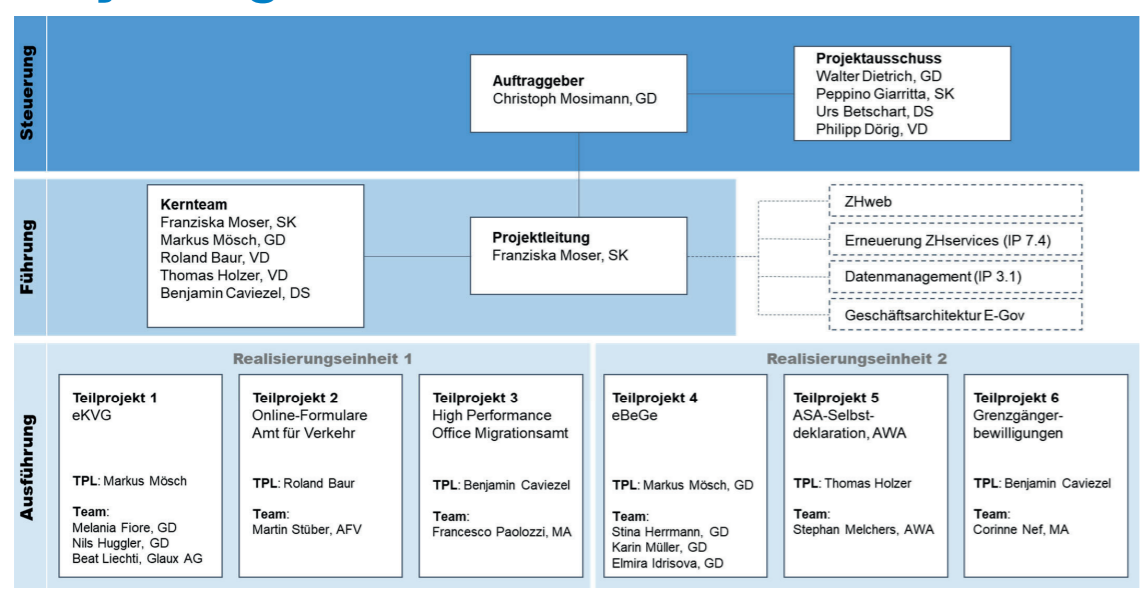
Steuerung

Auftraggeber
Christoph Mosimann, GD

Projektausschuss
Walter Dietrich, GD
Peppino Giarritta, SK
Urs Betschart, DS
Philipp Dörig, VD

Führung

Kernteam
Franziska Moser, SK
Markus Mösch, GD
Roland Baur, VD
Thomas Holzer, VD
Benjamin Caviezel, DS

Projektleitung
Franziska Moser, SK

ZHweb
Erneuerung ZHservices (IP 7.4)
Datenmanagement (IP 3.1)
Geschäftsarchitektur E-Gov

Ausführung

Realisierungseinheit 1

Teilprojekt 1
eKVG
TPL: Markus Mösch
Team:
Melania Fiore, GD
Nils Huggler, GD
Beat Liechti, Glaux AG

Teilprojekt 2
Online-Formulare Amt für Verkehr
TPL: Roland Baur
Team:
Martin Stüber, AFV

Teilprojekt 3
High Performance Office Migrationsamt
TPL: Benjamin Caviezel
Team:
Francesco Paolozzi, MA

Realisierungseinheit 2

Teilprojekt 4
eBeGe
TPL: Markus Mösch, GD
Team:
Stina Herrmann, GD
Karin Müller, GD
Elmira Idrisova, GD

Teilprojekt 5
ASA-Selbstdeklaration, AWA
TPL: Thomas Holzer
Team:
Stephan Melchers, AWA

Teilprojekt 6
Grenzgängerbewilligungen
TPL: Benjamin Caviezel
Team:
Corinne Nef, MA